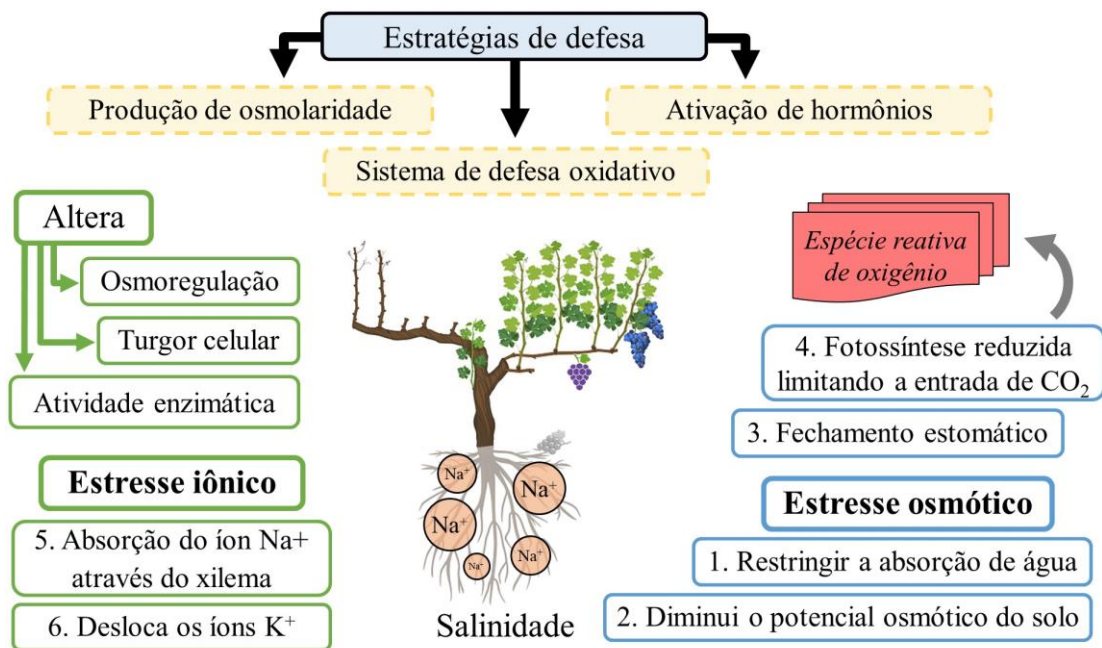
Estratégias de defesa

Produção de osmolaridade

Ativação de hormônios

Sistema de defesa oxidativo

Altera

Osmoregulação

Turgor celular

Atividade enzimática

Espécie reativa de oxigênio

4. Fotossíntese reduzida limitando a entrada de $CO_2$

3. Fechamento estomático

$Na^+$

$Na^+$

$Na^+$

$Na^+$

$Na^+$

Estresse iônico

5. Absorção do íon Na+ através do xilema

6. Desloca os íons $K^+$

Salinidade

Estresse osmótico

1. Restringir a absorção de água

2. Diminui o potencial osmótico do solo